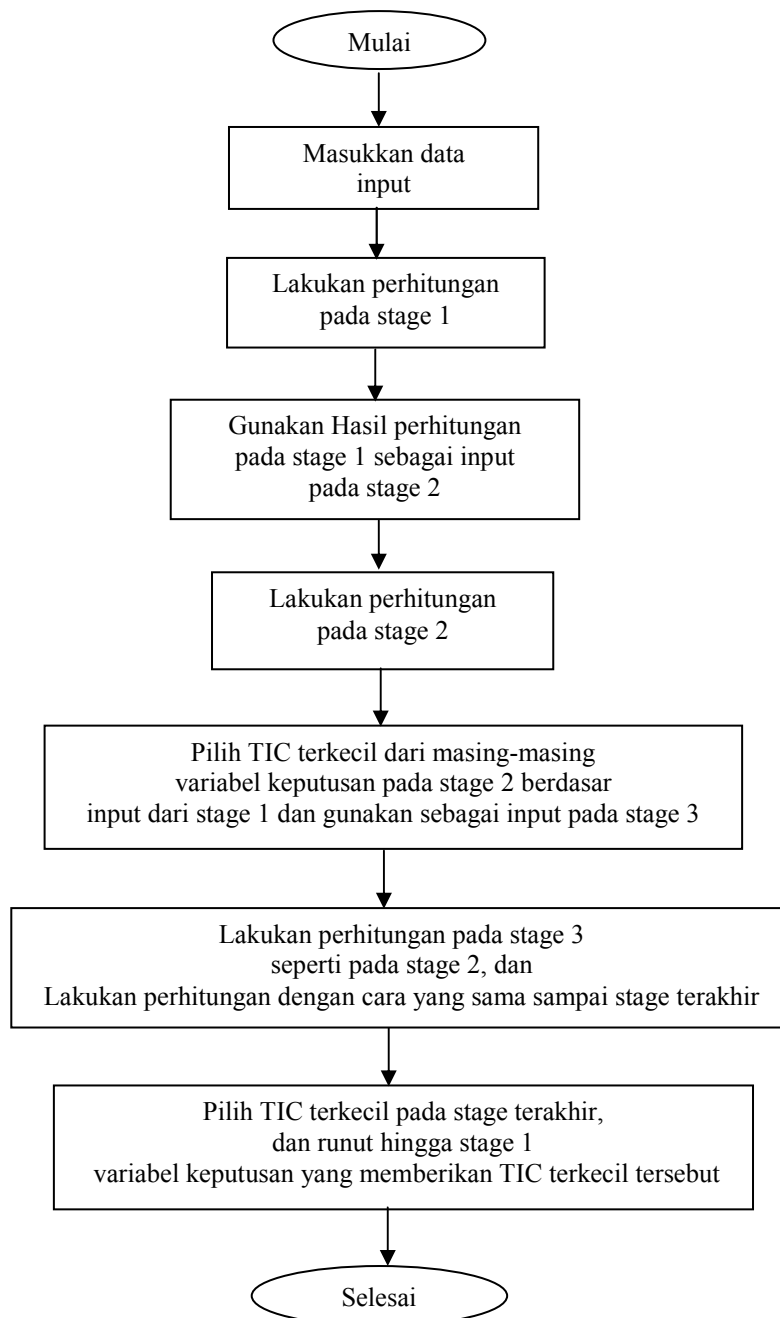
Mulai

Masukkan data input

Lakukan perhitungan pada stage 1

Gunakan Hasil perhitungan pada stage 1 sebagai input pada stage 2

Lakukan perhitungan pada stage 2

Pilih TIC terkecil dari masing-masing variabel keputusan pada stage 2 berdasar input dari stage 1 dan gunakan sebagai input pada stage 3

Lakukan perhitungan pada stage 3 seperti pada stage 2, dan Lakukan perhitungan dengan cara yang sama sampai stage terakhir

Pilih TIC terkecil pada stage terakhir, dan runut hingga stage 1 variabel keputusan yang memberikan TIC terkecil tersebut

Selesai